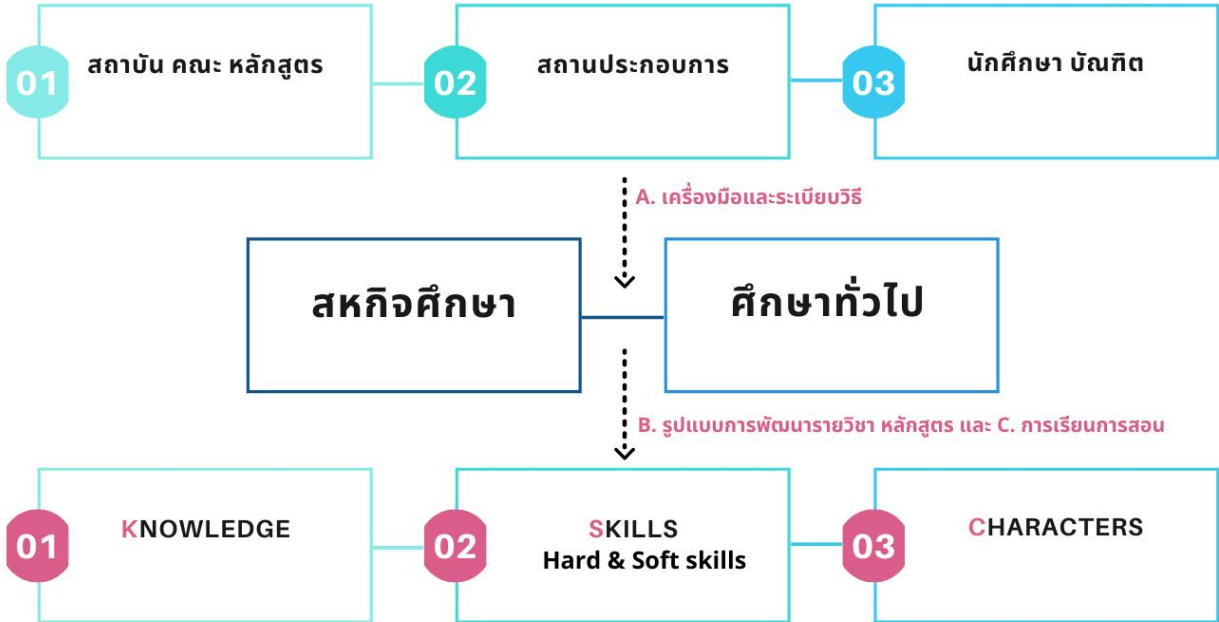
01 สถาบัน คณะ หลักสูตร

02 สถานประกอบการ

03 นักศึกษา บัณฑิต

A. เครื่องมือและระเบียบวิธี

สหกิจศึกษา

ศึกษาทั่วไป

B. รูปแบบการพัฒนารายวิชา หลักสูตร และ C. การเรียนการสอน

01 KNOWLEDGE

02 SKILLS Hard & Soft skills

03 CHARACTERS